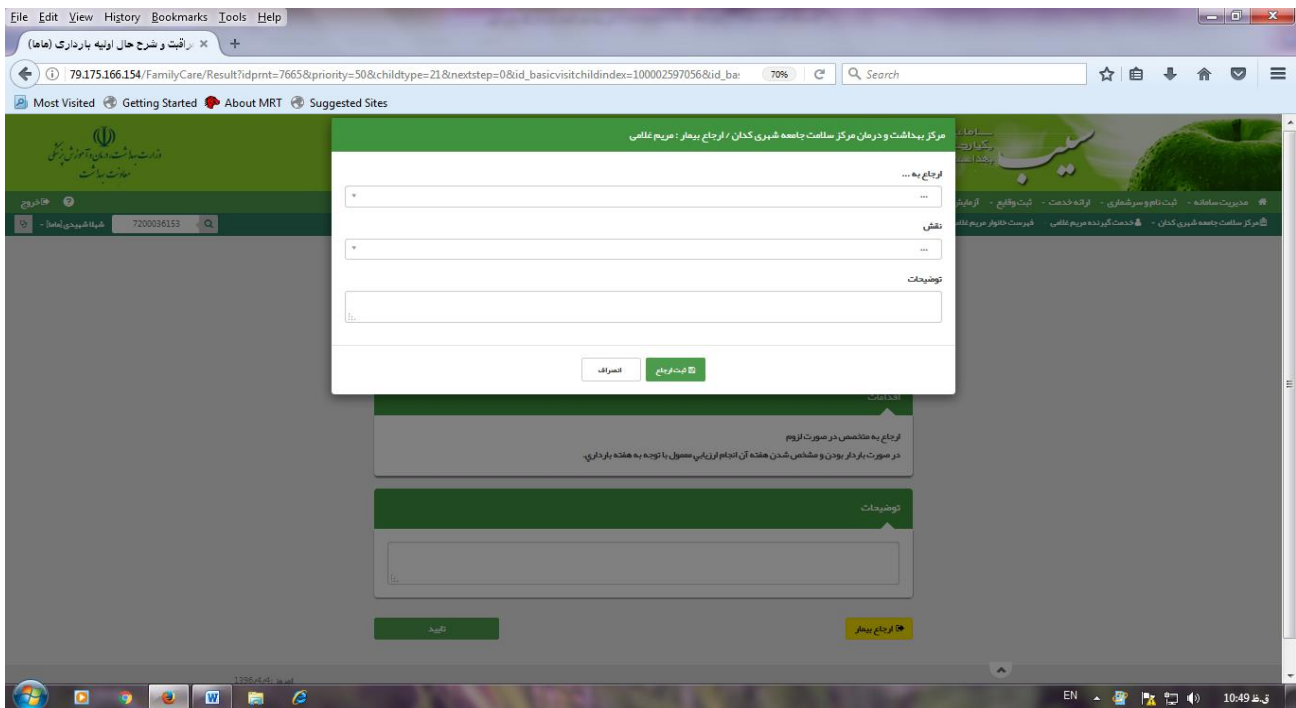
File Edit View History Bookmarks Tools Help

مراقبت و شرح حال اولیه بارداری (ماما) ×

79.175.166.154/FamilyCare/Result?idprnt=7665&priority=50&childtype=21&nextstep=0&id_basicvisitchildindex=100002597056&id_ba

70%

Search

Most Visited Getting Started About MRT Suggested Sites

وزارت بهداشت، درمان و آموزش پزشکی
معاونت بهداشت

سیب

خروج

مدیریت سامانه ثبت نام و سرشماری ارائه خدمت ثبت وقایع آزمایش

7200036153

مرکز سلامت جامعه شبری کدان خدمت گیرنده مریم غلامی فهرست خانوار مریم غلامی

مرکز بهداشت و درمان مرکز سلامت جامعه شبری کدان / ارجاع بیمار : مریم غلامی

ارجاع به ...

...

نقش

...

توضیحات

ثبت ارجاع

انصراف

اقدامات

ارجاع به متخصص در صورت لزوم

در صورت باردار بودن و مشخص شدن هفته آن انجام ارزیابی معمول با توجه به هفته بارداری.

توضیحات

تایید

ارجاع بیمار

EN

10:49 ق.ظ